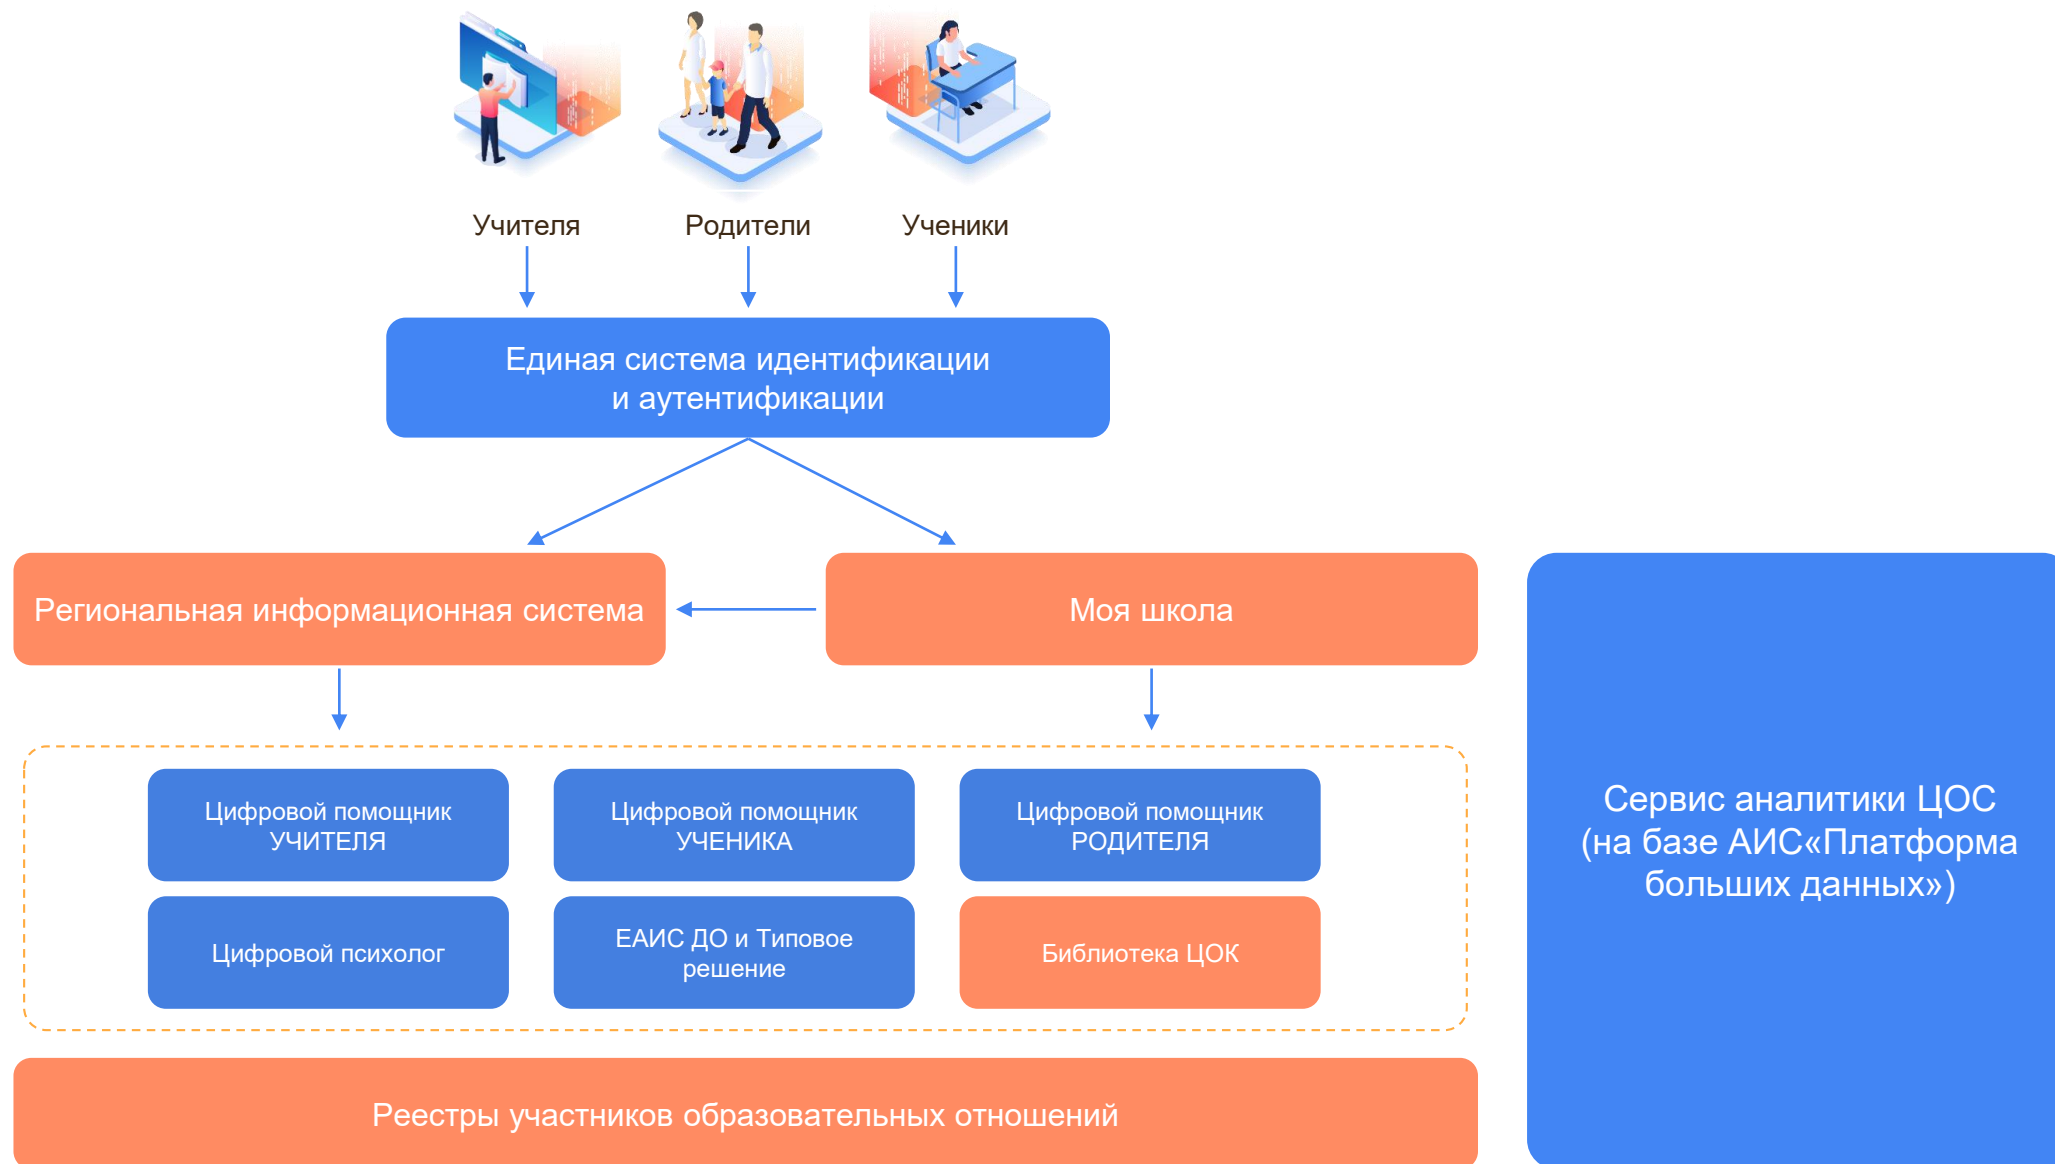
Учителя

Родители

Ученики

Единая система идентификации и аутентификации

Региональная информационная система

Моя школа

Цифровой помощник УЧИТЕЛЯ

Цифровой помощник УЧЕНИКА

Цифровой помощник РОДИТЕЛЯ

Цифровой психолог

ЕАИС ДО и Типовое решение

Библиотека ЦОК

Реестры участников образовательных отношений

Сервис аналитики ЦОС (на базе АИС«Платформа больших данных»)